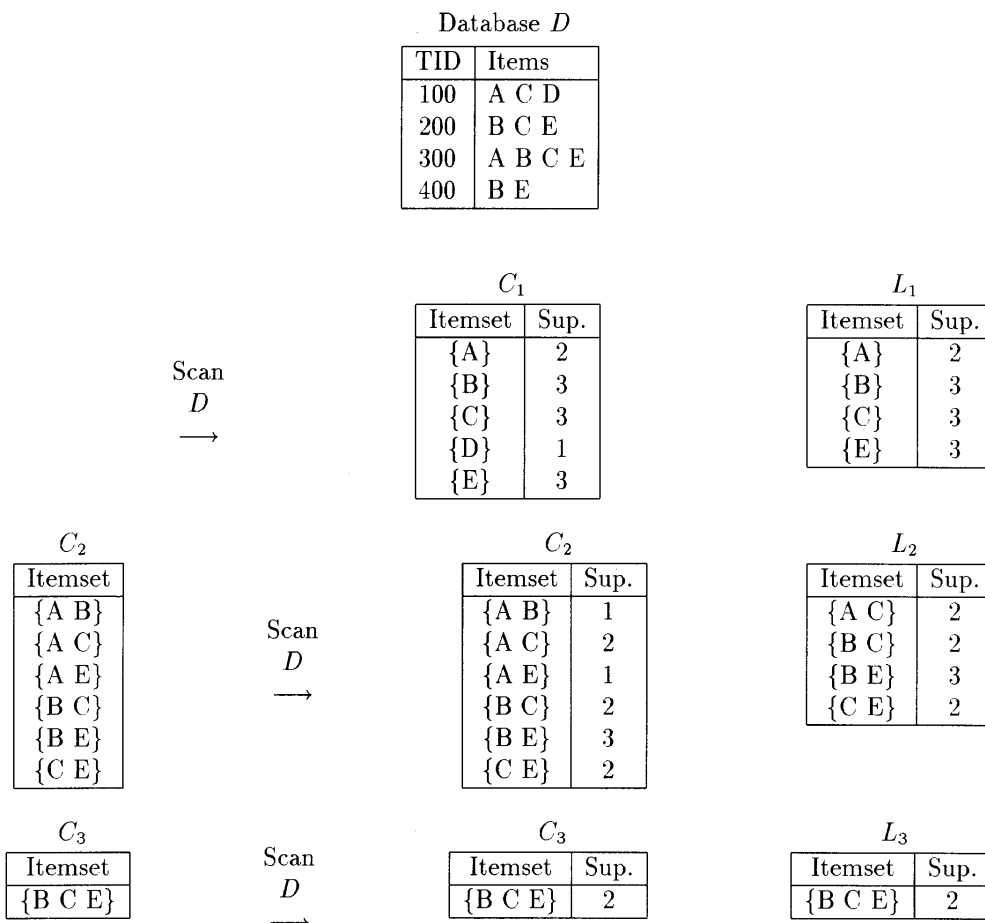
Database $D$

| TID | Items |
|---|---|
| 100 | A C D |
| 200 | B C E |
| 300 | A B C E |
| 400 | B E |

Scan $D$ $\longrightarrow$

$C_1$

| Itemset | Sup. |
|---|---|
| {A} | 2 |
| {B} | 3 |
| {C} | 3 |
| {D} | 1 |
| {E} | 3 |

$L_1$

| Itemset | Sup. |
|---|---|
| {A} | 2 |
| {B} | 3 |
| {C} | 3 |
| {E} | 3 |

$C_2$

| Itemset |
|---|
| {A B} |
| {A C} |
| {A E} |
| {B C} |
| {B E} |
| {C E} |

Scan $D$ $\longrightarrow$

$C_2$

| Itemset | Sup. |
|---|---|
| {A B} | 1 |
| {A C} | 2 |
| {A E} | 1 |
| {B C} | 2 |
| {B E} | 3 |
| {C E} | 2 |

$L_2$

| Itemset | Sup. |
|---|---|
| {A C} | 2 |
| {B C} | 2 |
| {B E} | 3 |
| {C E} | 2 |

$C_3$

| Itemset |
|---|
| {B C E} |

Scan $D$ $\longrightarrow$

$C_3$

| Itemset | Sup. |
|---|---|
| {B C E} | 2 |

$L_3$

| Itemset | Sup. |
|---|---|
| {B C E} | 2 |